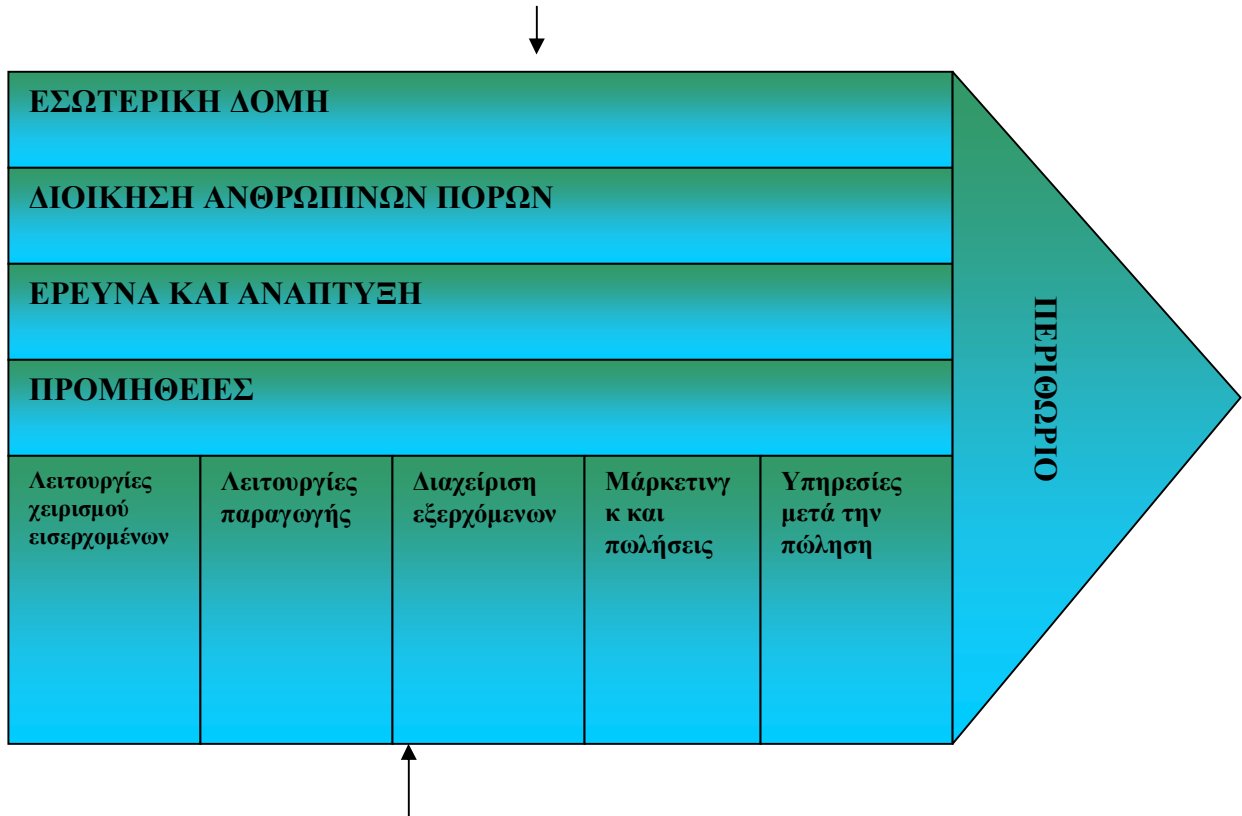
ΕΣΩΤΕΡΙΚΗ ΔΟΜΗ

ΔΙΟΙΚΗΣΗ ΑΝΘΡΩΠΙΝΩΝ ΠΟΡΩΝ

ΕΡΕΥΝΑ ΚΑΙ ΑΝΑΠΤΥΞΗ

ΠΡΟΜΗΘΕΙΕΣ

| Λειτουργίες χειρισμού εισερχομένων | Λειτουργίες παραγωγής | Διαχείριση εξερχόμενων | Μάρκετινγκ και πωλήσεις | Υπηρεσίες μετά την πώληση |
|---|---|---|---|---|

ΠΕΡΙΘΩΡΙΟ